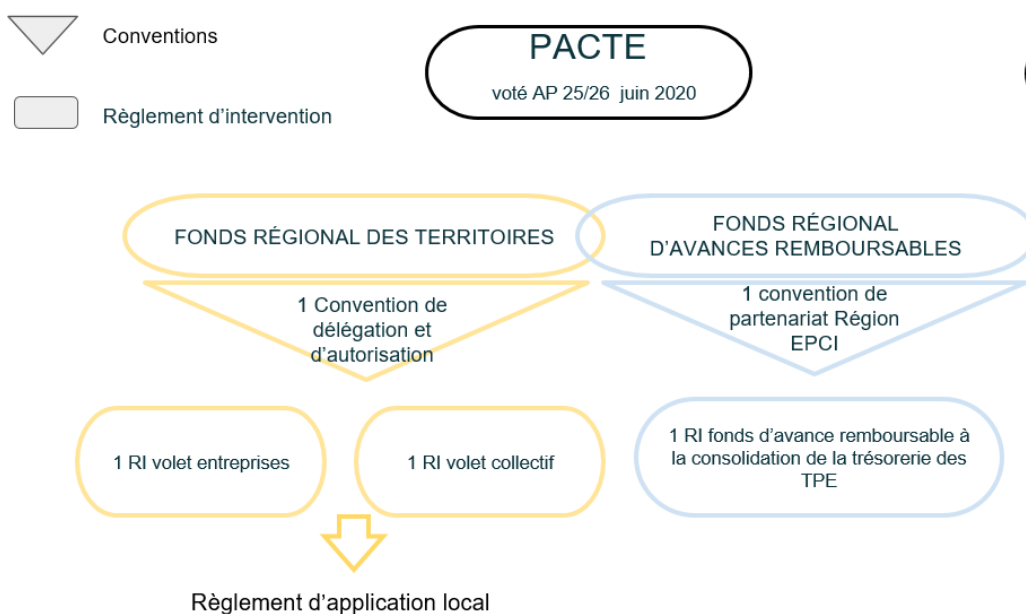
Conventions

Règlement d’intervention

PACTE

voté AP 25/26 juin 2020

FONDS RÉGIONAL DES TERRITOIRES

FONDS RÉGIONAL D’AVANCES REMBOURSABLES

1 Convention de délégation et d’autorisation

1 convention de partenariat Région EPCI

1 RI volet entreprises

1 RI volet collectif

1 RI fonds d’avance remboursable à la consolidation de la trésorerie des TPE

Règlement d’application local